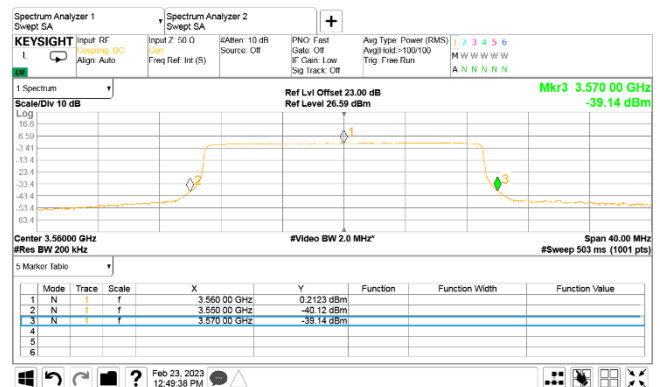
Spectrum Analyzer 1
Swept SA

Spectrum Analyzer 2
Swept SA

+

KEYSIGHT
Input: RF
Coupling: DC
Align: Auto

Input Z: 50 Ω
Corr
Freq Ref: Int (S)

#Atten: 10 dB
Source: Off

PNO: Fast
Gate: Off
IF Gain: Low
Sig Track: Off

Avg Type: Power (RMS)
Avg|Hold:>100/100
Trig: Free Run

1 2 3 4 5 6
M W W W W W
A N N N N N

LXI

1 Spectrum

Scale/Div 10 dB

Ref Lvl Offset 23.00 dB
Ref Level 26.59 dBm

Mkr3 3.570 00 GHz
-39.14 dBm

Log
16.6
6.59
-3.41
-13.4
-23.4
-33.4
-43.4
-53.4
-63.4

1
2
3

Center 3.56000 GHz
#Res BW 200 kHz

#Video BW 2.0 MHz*

Span 40.00 MHz
#Sweep 503 ms (1001 pts)

5 Marker Table

| | Mode | Trace | Scale | X | Y | Function | Function Width | Function Value |
|---|---|---|---|---|---|---|---|---|
| 1 | N | 1 | f | 3.560 00 GHz | 0.2123 dBm | | | |
| 2 | N | 1 | f | 3.550 00 GHz | -40.12 dBm | | | |
| 3 | N | 1 | f | 3.570 00 GHz | -39.14 dBm | | | |
| 4 | | | | | | | | |
| 5 | | | | | | | | |
| 6 | | | | | | | | |

Feb 23, 2023
12:49:38 PM